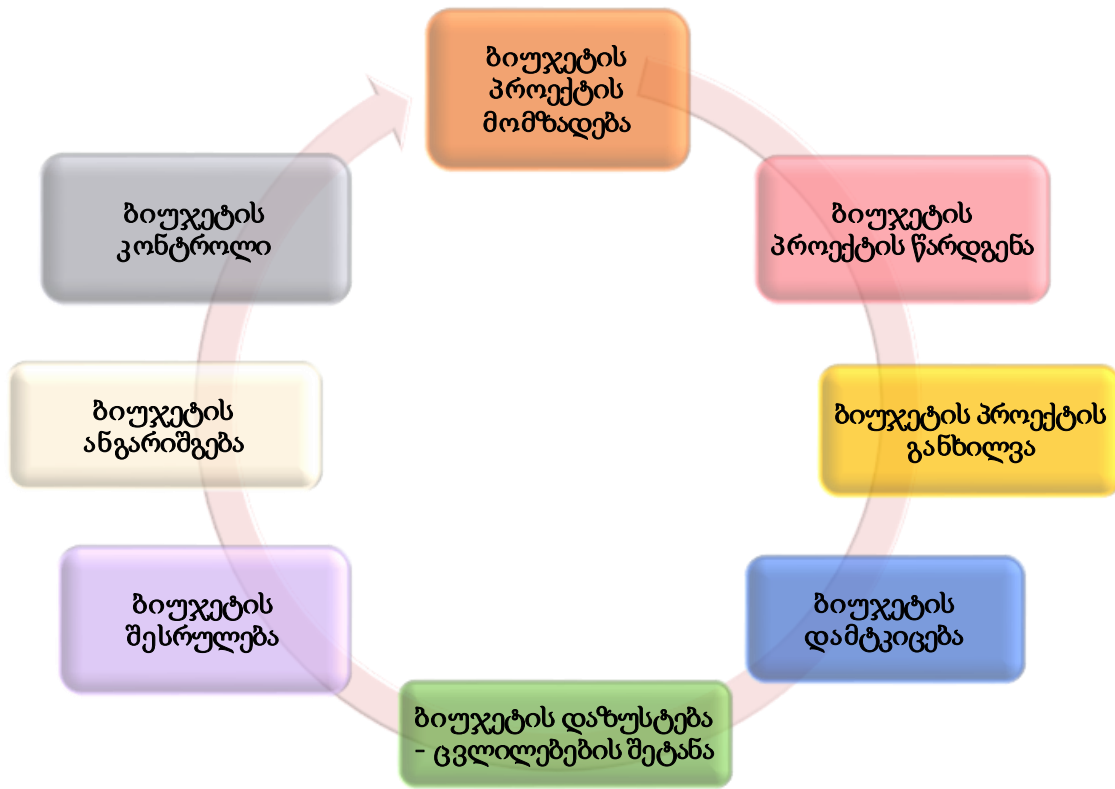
ბიუჯეტის პროექტის მომზადება

ბიუჯეტის პროექტის წარდგენა

ბიუჯეტის პროექტის განხილვა

ბიუჯეტის დამტკიცება

ბიუჯეტის დაზუსტება - ცვლილებების შეტანა

ბიუჯეტის შესრულება

ბიუჯეტის ანგარიშგება

ბიუჯეტის კონტროლი